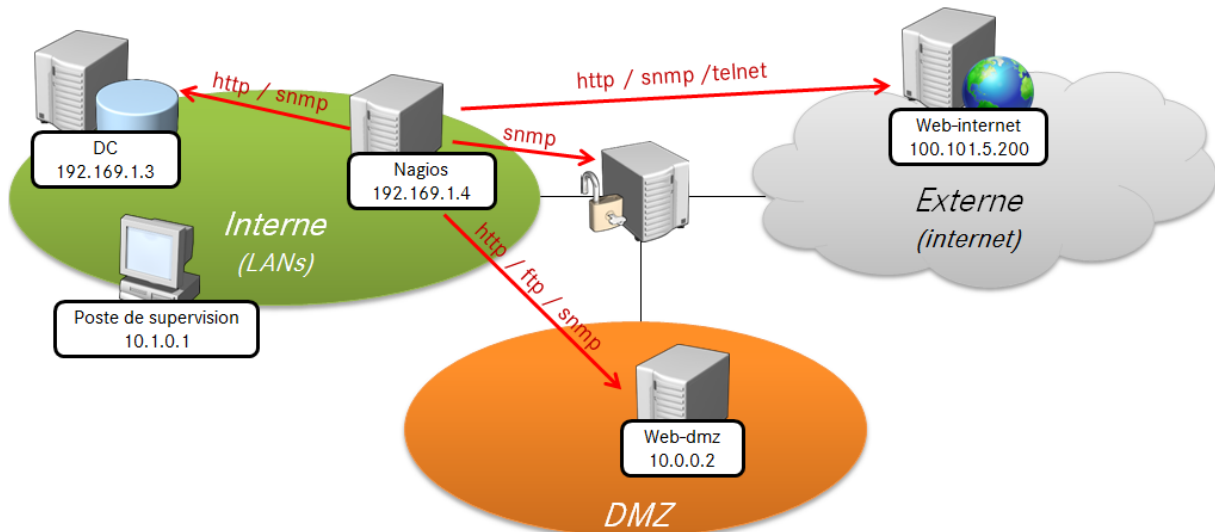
http / snmp

http / snmp /telnet

DC
192.169.1.3

snmp

Nagios
192.169.1.4

Web-internet
100.101.5.200

Interne
(LANs)

Externe
(internet)

http / ftp / snmp

Poste de supervision
10.1.0.1

Web-dmz
10.0.0.2

DMZ